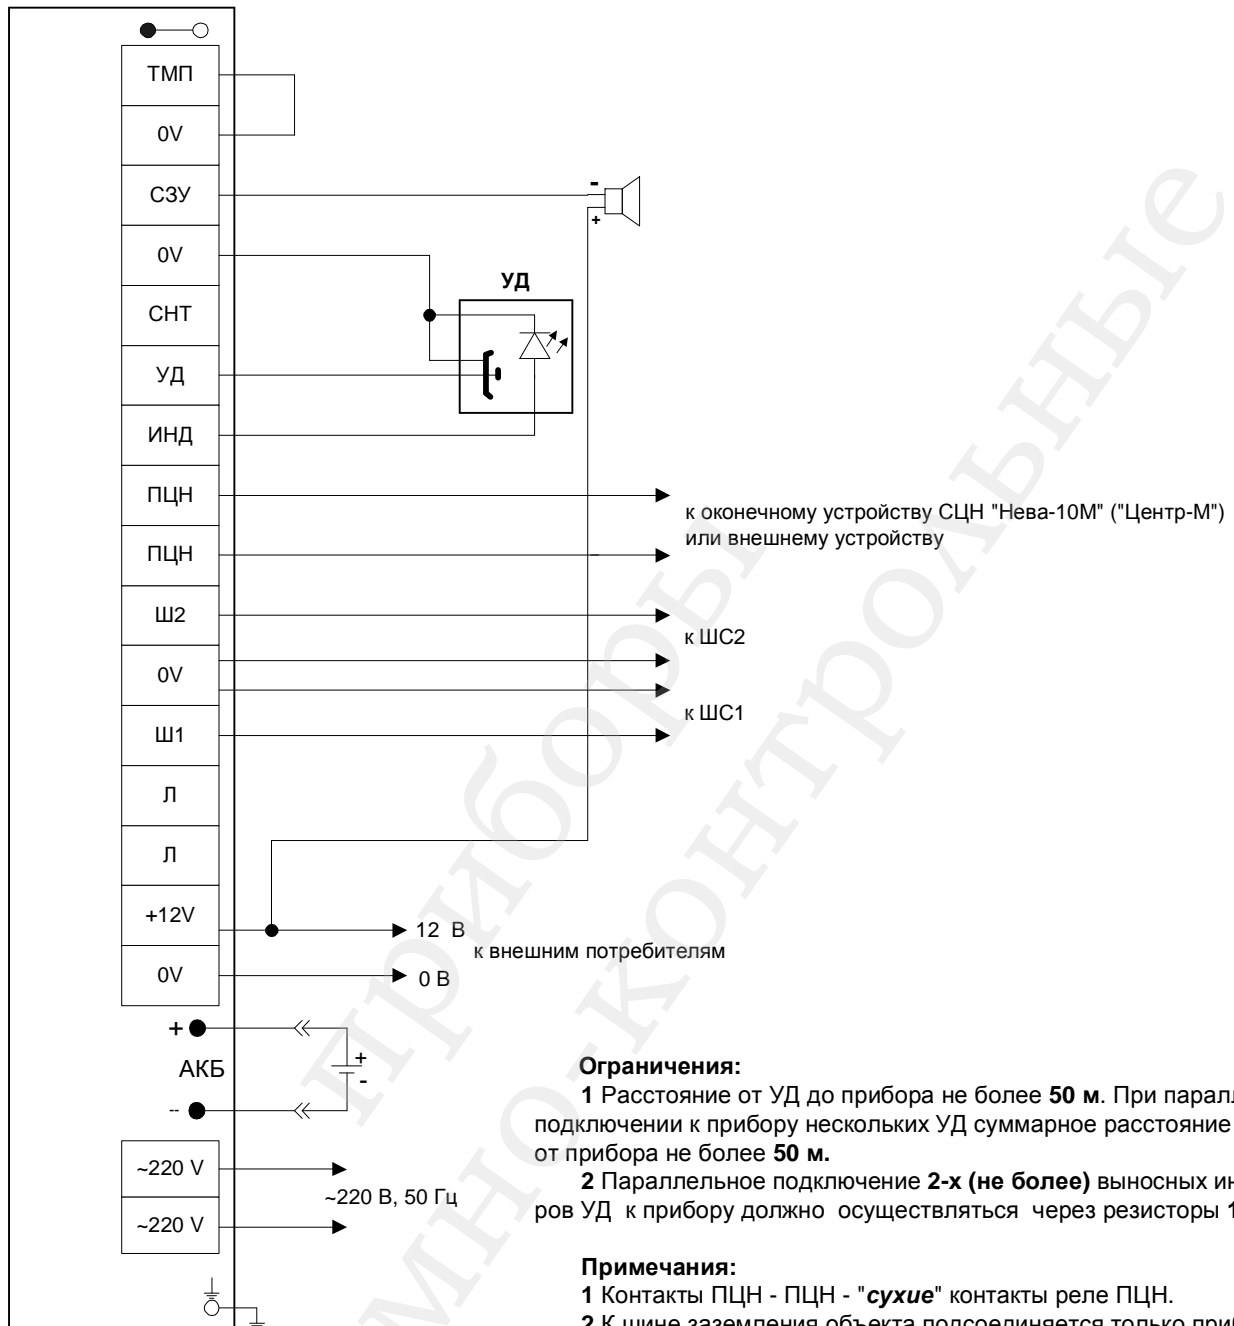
ТМП
0V
СЗУ
0V
СНТ
УД
ИНД
ПЦН
ПЦН
Ш2
0V
Ш1
Л
Л
+12V
0V

-
+

УД

к оконечному устройству СЦН "Нева-10М" ("Центр-М") или внешнему устройству

к ШС2

к ШС1

12 В
к внешним потребителям
0 В

+
АКБ
--
+
-

~220 V
~220 V
~220 В, 50 Гц

**Ограничения:**

**1** Расстояние от УД до прибора не более **50 м**. При паралл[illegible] подключении к прибору нескольких УД суммарное расстояние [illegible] от прибора не более **50 м.**

**2** Параллельное подключение **2-х (не более)** выносных ин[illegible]ров УД к прибору должно осуществляться через резисторы 1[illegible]

**Примечания:**

**1** Контакты ПЦН - ПЦН - "***сухие***" контакты реле ПЦН.

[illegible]